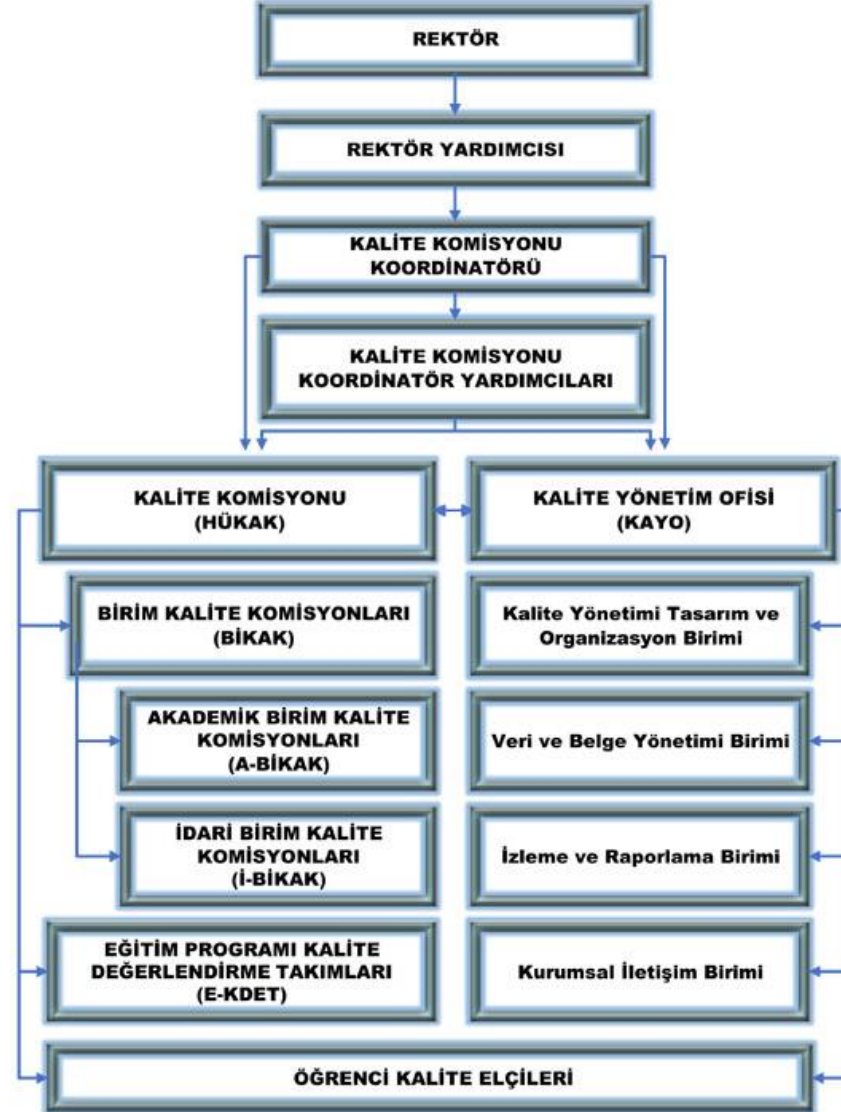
REKTÖR

REKTÖR YARDIMCISI

KALİTE KOMİSYONU KOORDİNATÖRÜ

KALİTE KOMİSYONU KOORDİNATÖR YARDIMCILARI

KALİTE KOMİSYONU (HÜKAK)

KALİTE YÖNETİM OFİSİ (KAYO)

BİRİM KALİTE KOMİSYONLARI (BİKAK)

Kalite Yönetimi Tasarım ve Organizasyon Birimi

AKADEMİK BİRİM KALİTE KOMİSYONLARI (A-BİKAK)

Veri ve Belge Yönetimi Birimi

İDARİ BİRİM KALİTE KOMİSYONLARI (İ-BİKAK)

İzleme ve Raporlama Birimi

EĞİTİM PROGRAMI KALİTE DEĞERLENDİRME TAKIMLARI (E-KDET)

Kurumsal İletişim Birimi

ÖĞRENCİ KALİTE ELÇİLERİ